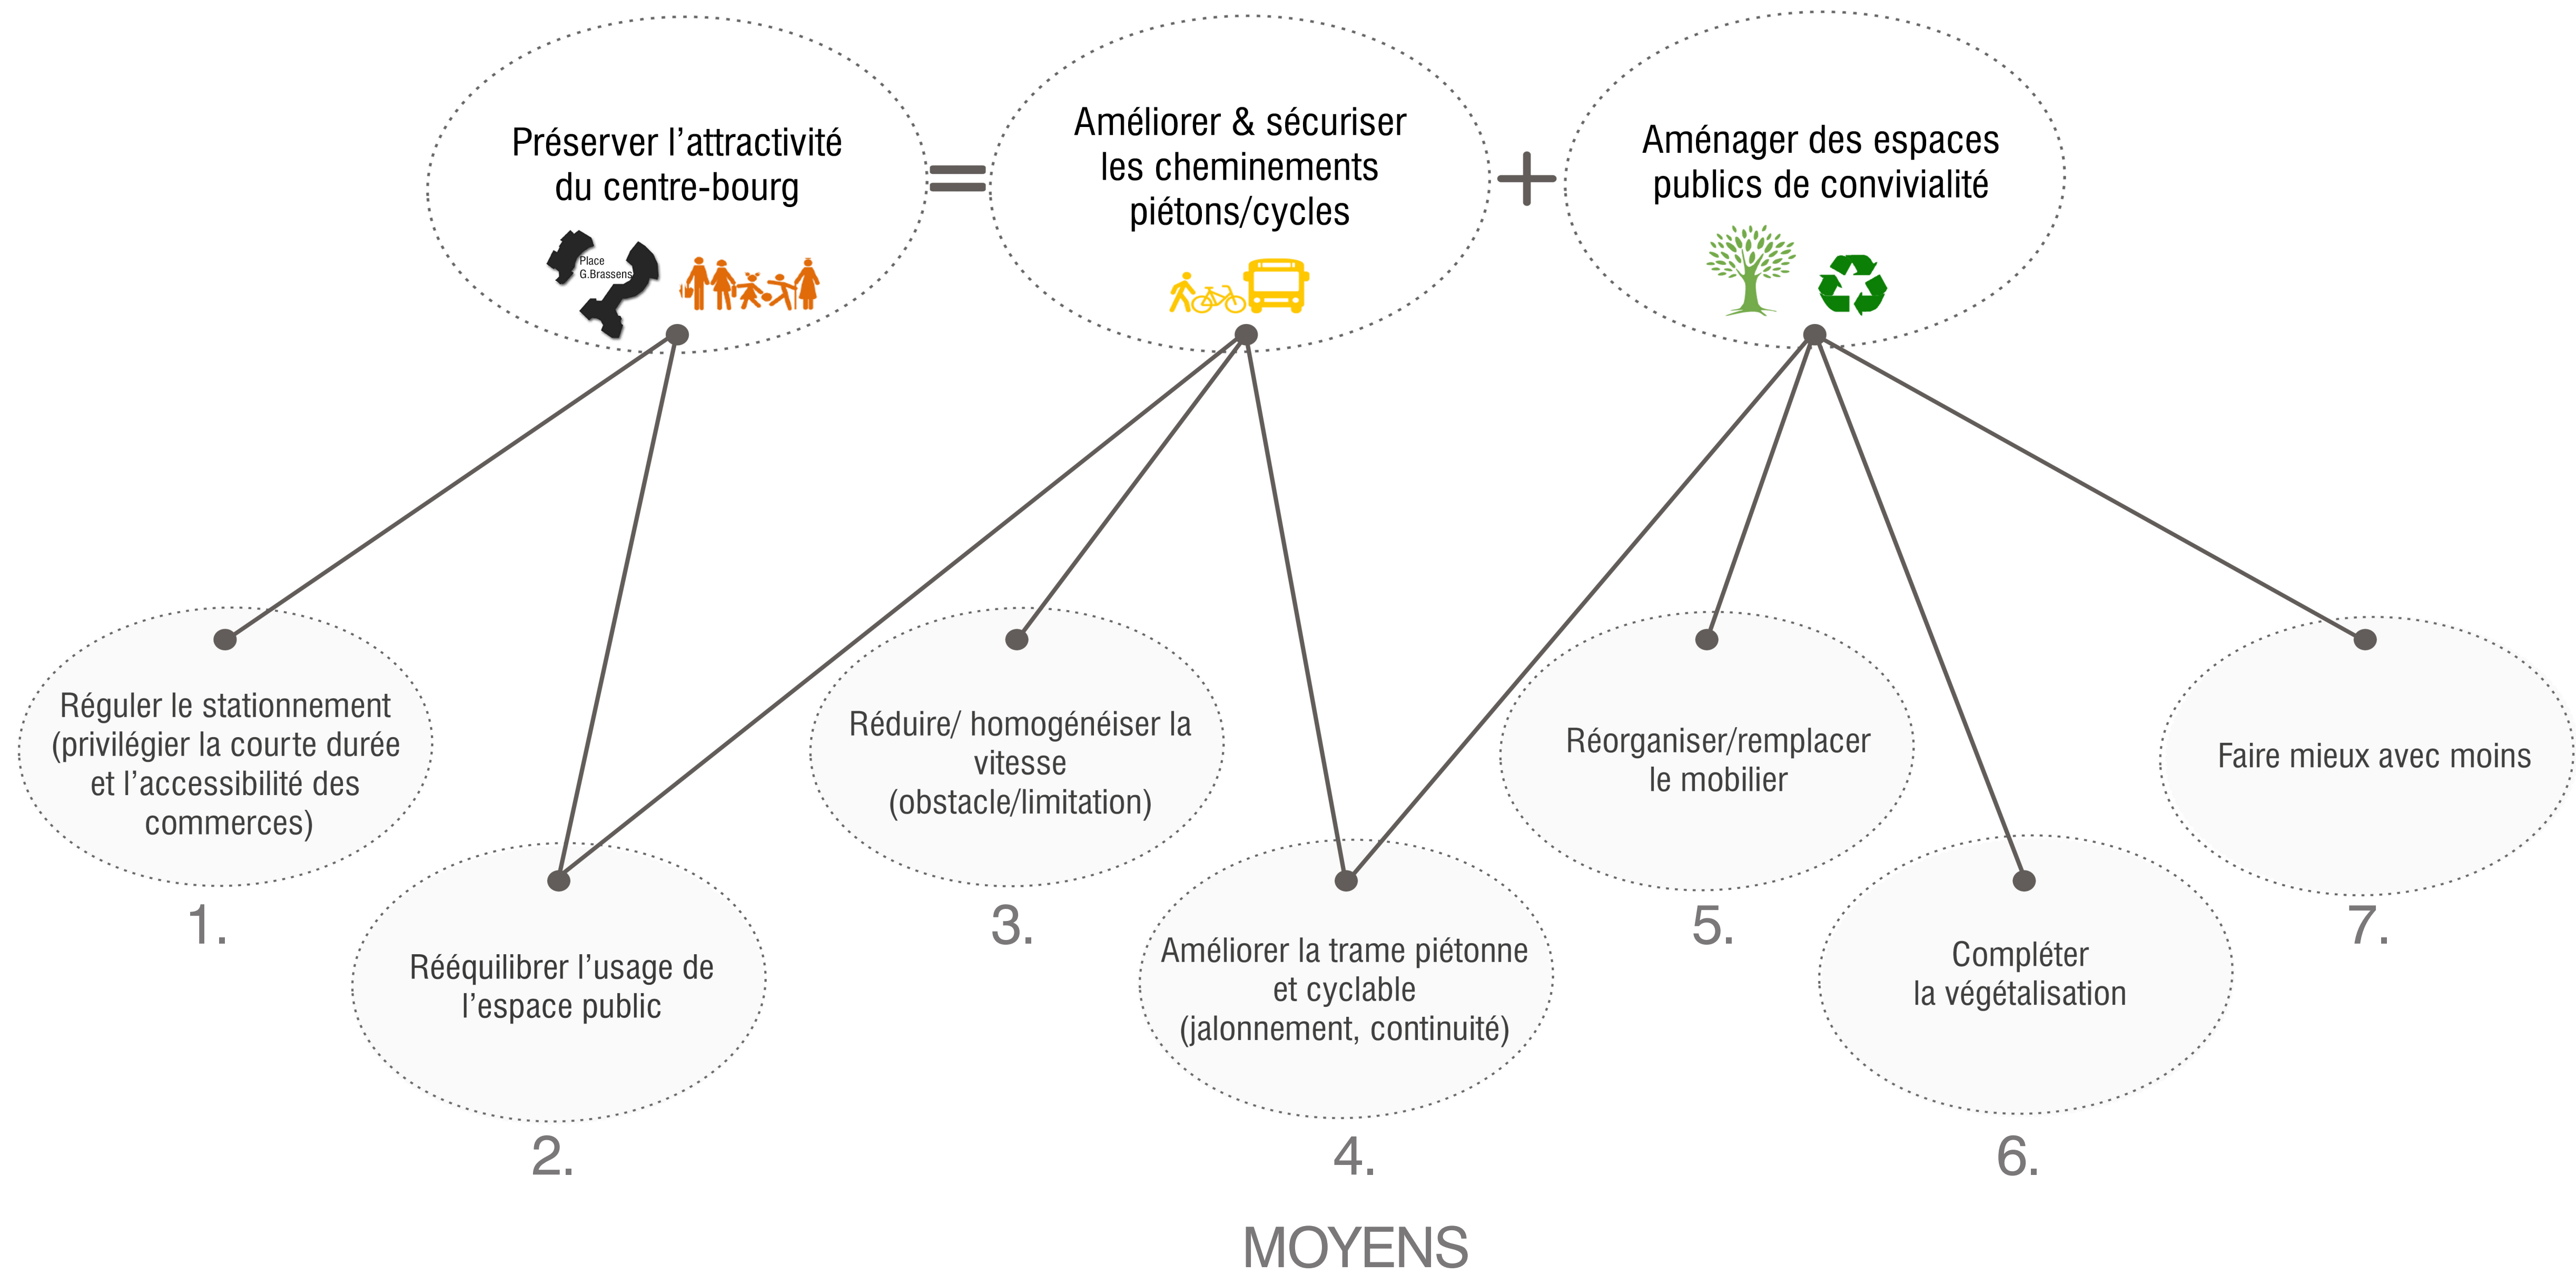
Préserver l’attractivité du centre-bourg

Place G.Brassens

=

Améliorer & sécuriser les cheminements piétons/cycles

+

Aménager des espaces publics de convivialité

Réguler le stationnement (privilégier la courte durée et l’accessibilité des commerces)

1.

Rééquilibrer l’usage de l’espace public

2.

Réduire/ homogénéiser la vitesse (obstacle/limitation)

3.

Améliorer la trame piétonne et cyclable (jalonnement, continuité)

4.

Réorganiser/remplacer le mobilier

5.

Compléter la végétalisation

6.

Faire mieux avec moins

7.

MOYENS